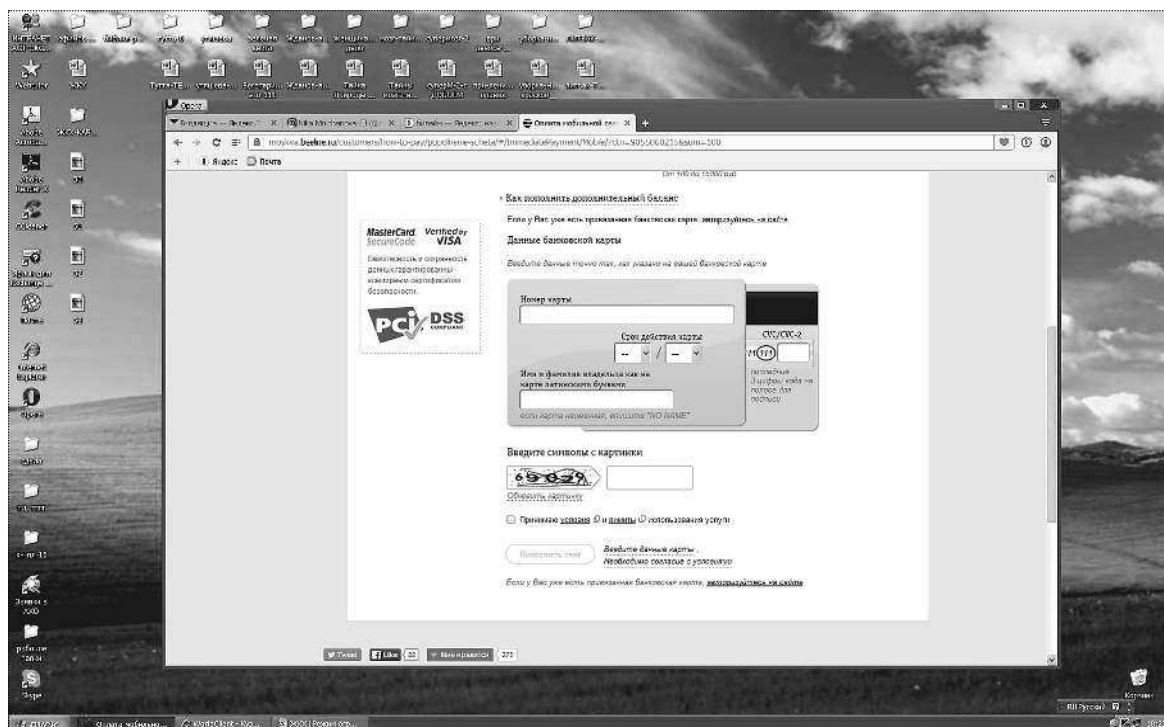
Opera

Оплата мобильной свя

moskva.beeline.ru/customers/how-to-pay/popolnenie-scheta/#/ImmediatePayment/Mobile/

Яндекс Почта

Как пополнить дополнительный баланс

Если у Вас уже есть привязанная банковская карта, воспользуйтесь ею сейчас

MasterCard SecureCode Verified by VISA

Ваша безопасность и сохранность данных гарантированы
международной сертификацией безопасности.

PCI DSS COMPLIANT

Данные банковской карты

Введите данные точно так, как указано на вашей банковской карте

Номер карты

Срок действия карты

-- / --

CVC/CVC-2

Имя и фамилия владельца как на карте латинскими буквами

если карта неименная, впишите "NO NAME"

последние 3 цифры кода на полосе для подписи

Введите символы с картинки

Обновить картинку

Принимаю условия и правила пользования услуги

Пополнить счет

Введите данные карты
Необходимо согласие с условиями

Если у Вас уже есть привязанная банковская карта, воспользуйтесь ею сейчас

Tweet Like 22 Мне нравится 273

Корзина

RU Русский